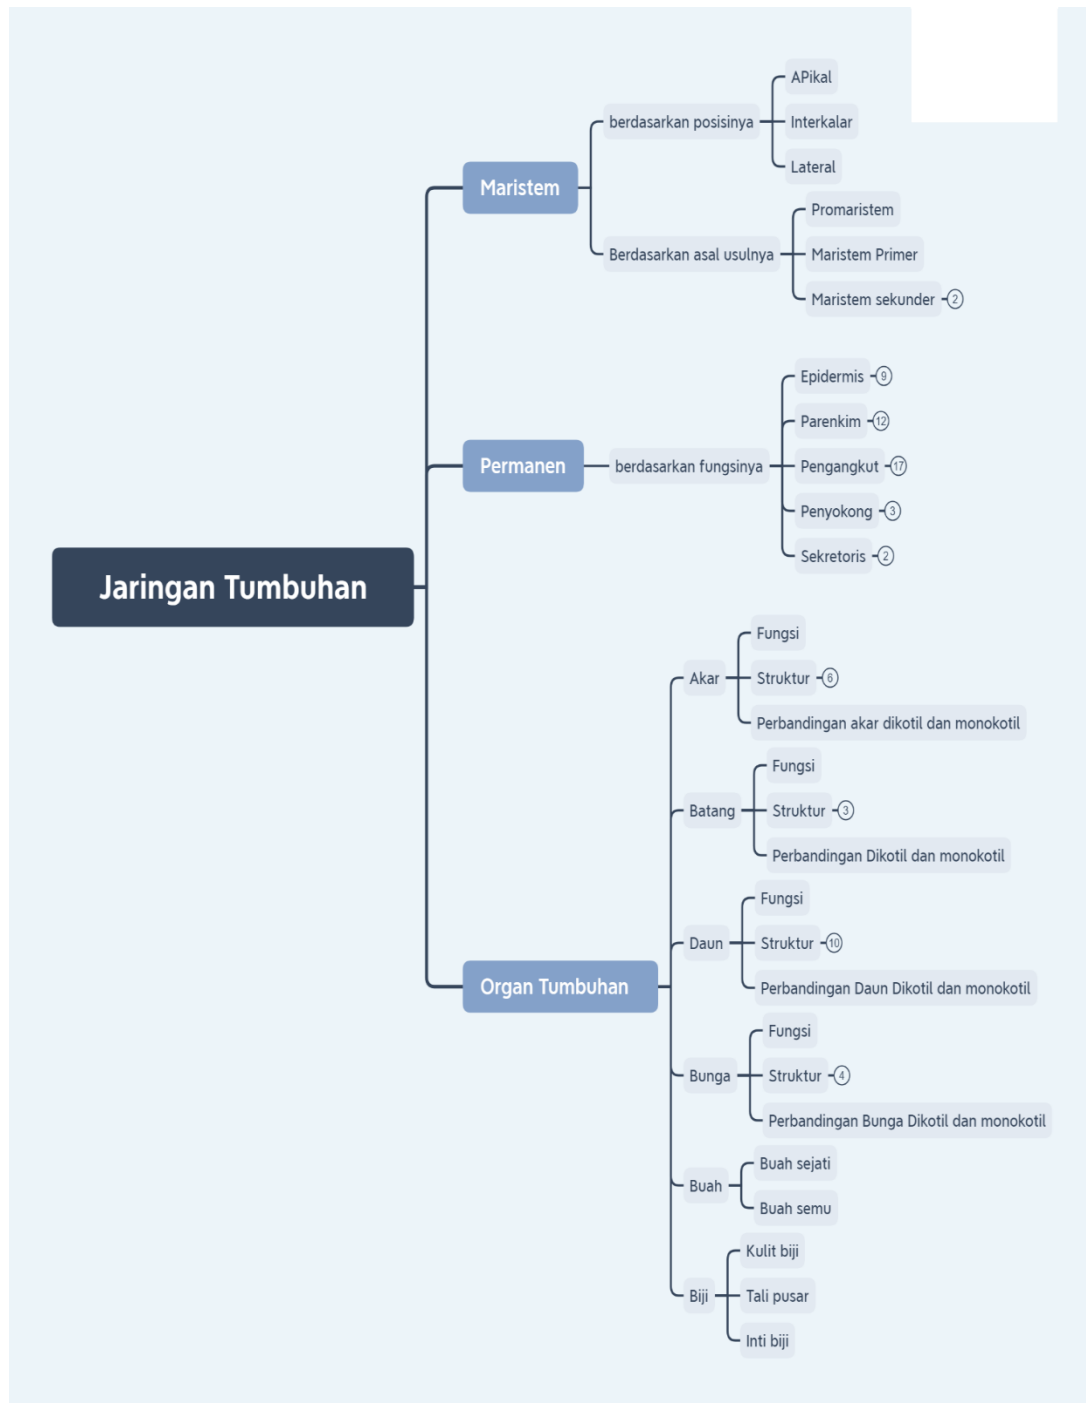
Jaringan Tumbuhan

Maristem
berdasarkan posisinya
APikal
Interkalar
Lateral
Berdasarkan asal usulnya
Promaristem
Maristem Primer
Maristem sekunder 2

Permanen
berdasarkan fungsinya
Epidermis 9
Parenkim 12
Pengangkut 17
Penyokong 3
Sekretoris 2

Organ Tumbuhan
Akar
Fungsi
Struktur 6
Perbandingan akar dikotil dan monokotil
Batang
Fungsi
Struktur 3
Perbandingan Dikotil dan monokotil
Daun
Fungsi
Struktur 10
Perbandingan Daun Dikotil dan monokotil
Bunga
Fungsi
Struktur 4
Perbandingan Bunga Dikotil dan monokotil
Buah
Buah sejati
Buah semu
Biji
Kulit biji
Tali pusar
Inti biji